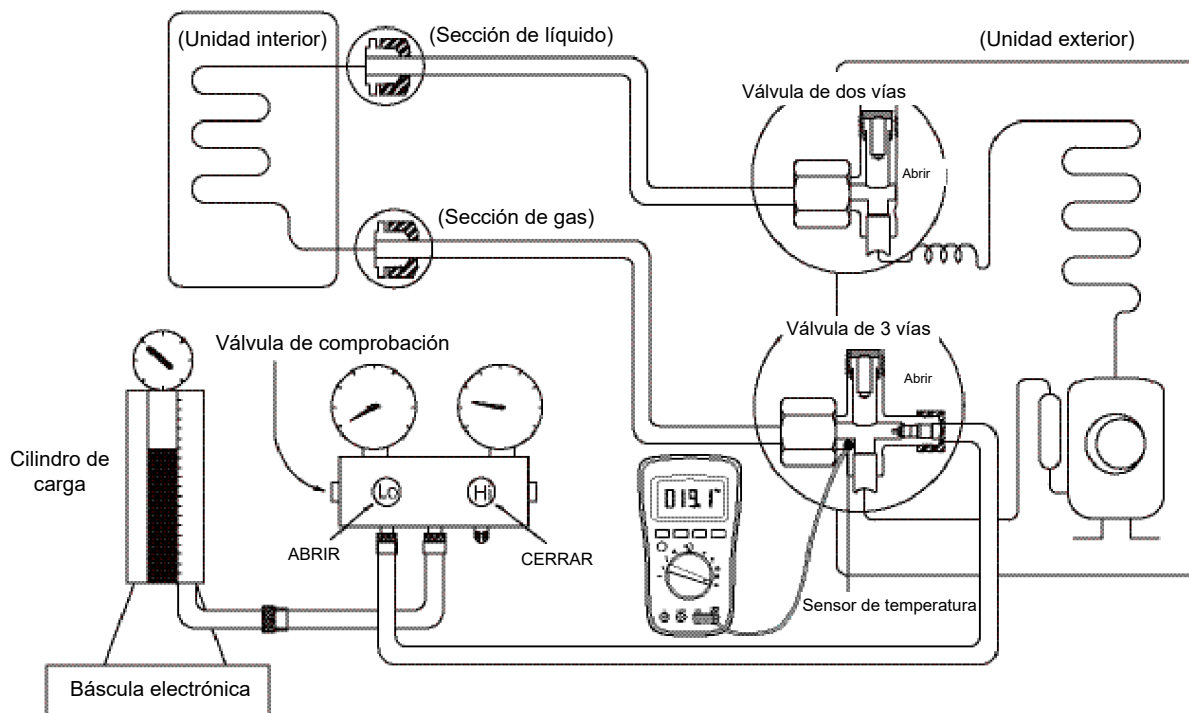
(Unidad interior)

(Sección de líquido)

(Unidad exterior)

Válvula de dos vías

Abrir

(Sección de gas)

Válvula de 3 vías

Abrir

Válvula de comprobación

Cilindro de carga

Lo

Hi

ABRIR

CERRAR

019.1°

Sensor de temperatura

Báscula electrónica